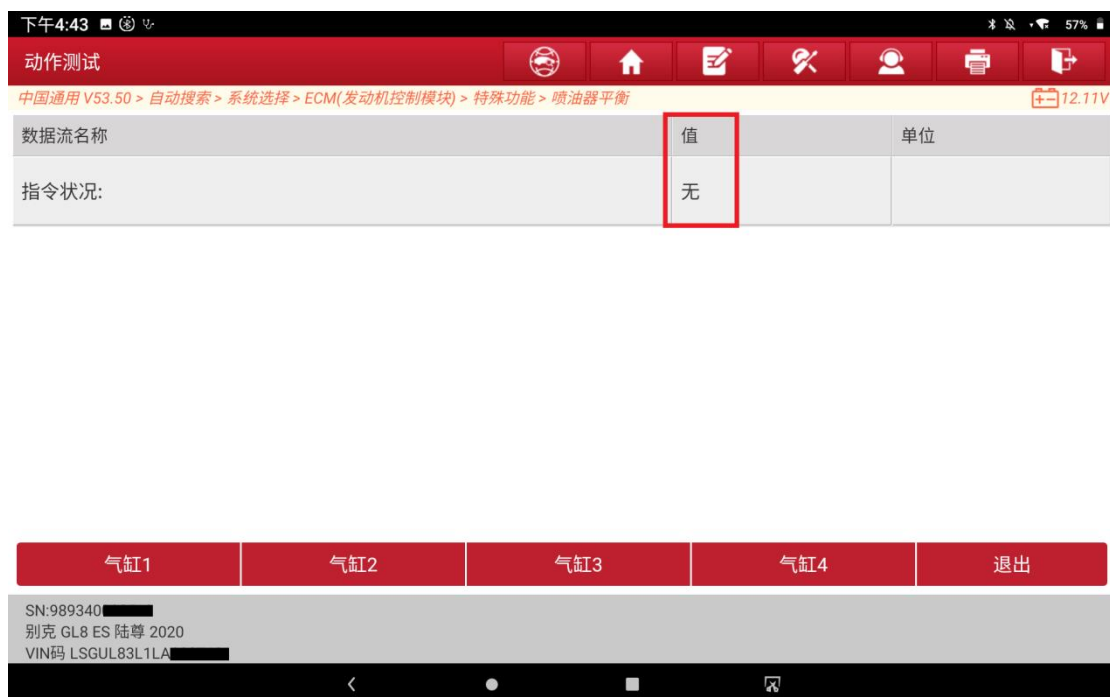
下午4:43

57%

动作测试

中国通用 V53.50 > 自动搜索 > 系统选择 > ECM(发动机控制模块) > 特殊功能 > 喷油器平衡

12.11V

| 数据流名称 | 值 | 单位 |
|---|---|---|
| 指令状况: | 无 | |

气缸1 气缸2 气缸3 气缸4 退出

SN:989340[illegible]
别克 GL8 ES 陆尊 2020
VIN码 LSGUL83L1LA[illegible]